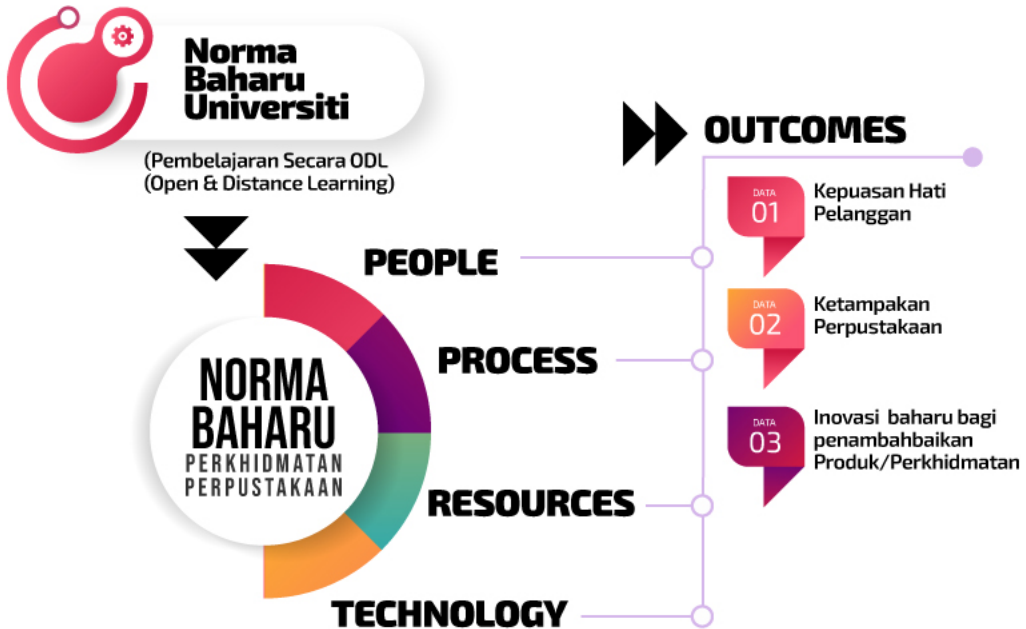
Norma Baharu Universiti

(Pembelajaran Secara ODL (Open & Distance Learning)

OUTCOMES

DATA 01 Kepuasan Hati Pelanggan

PEOPLE

DATA 02 Ketampakan Perpustakaan

PROCESS

DATA 03 Inovasi baharu bagi penambahbaikan Produk/Perkhidmatan

NORMA BAHARU PERKHIDMATAN PERPUSTAKAAN

RESOURCES

TECHNOLOGY